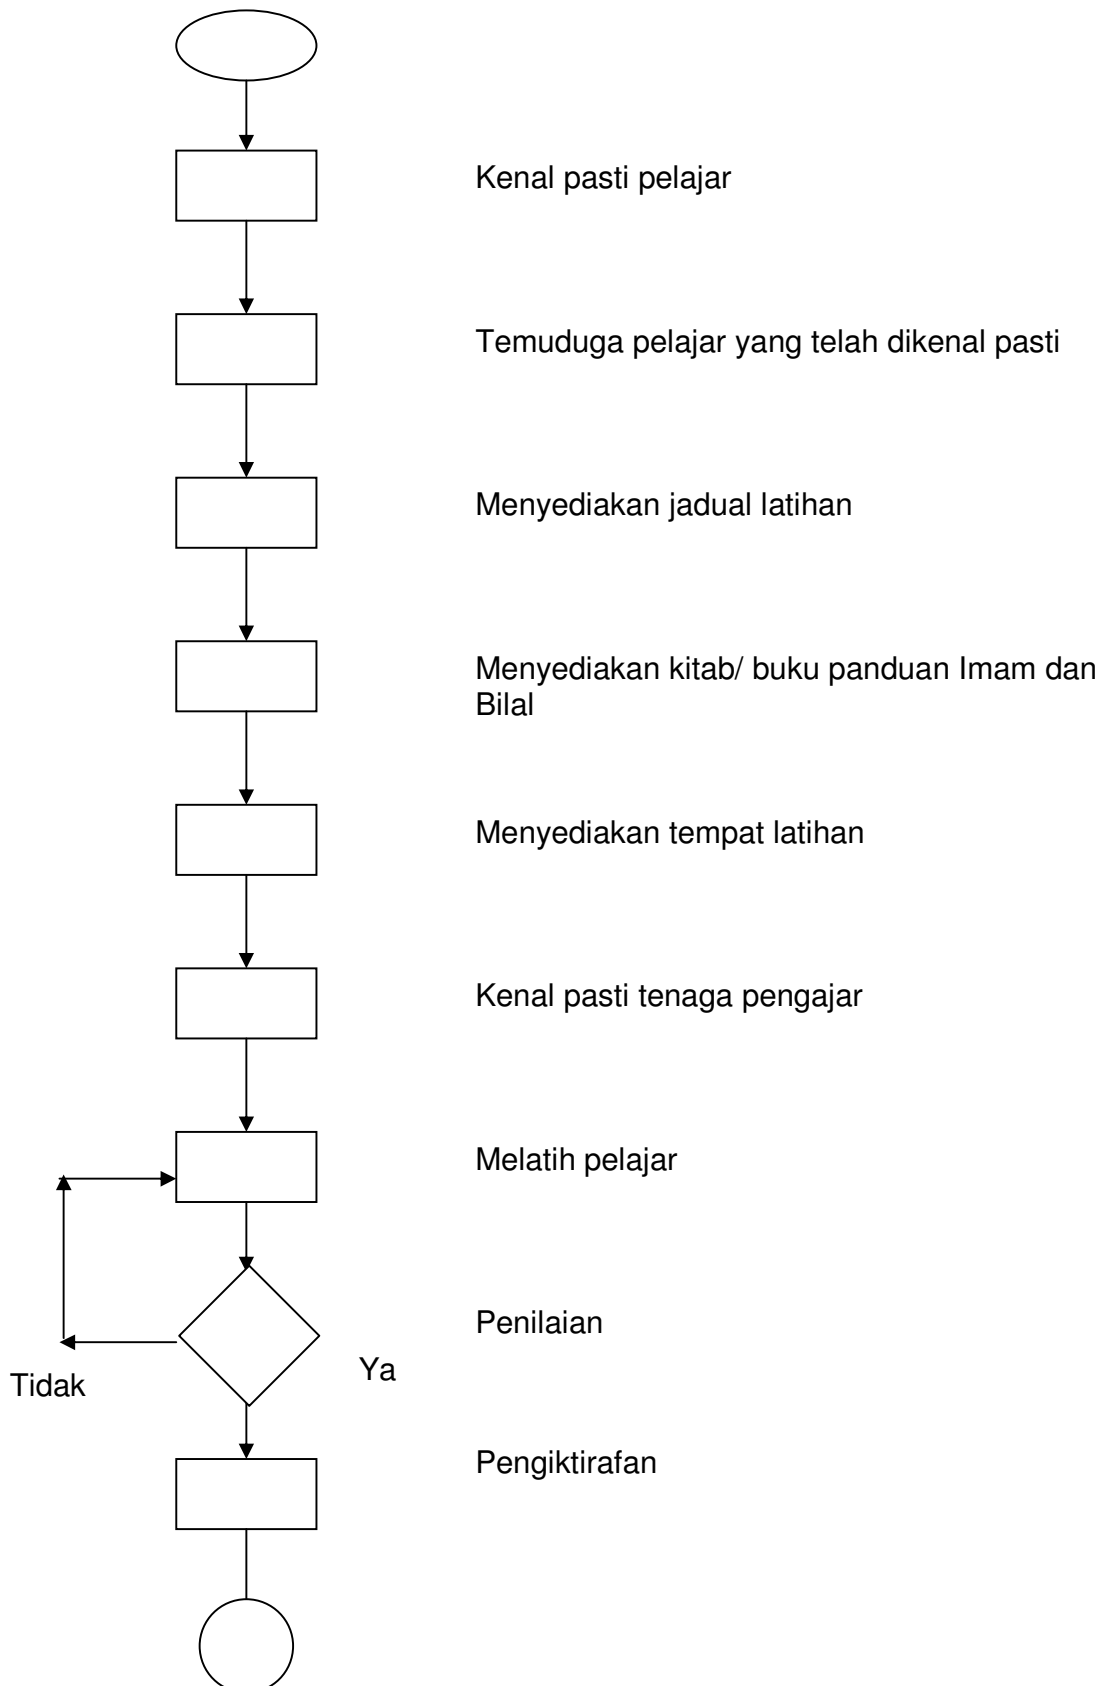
Kenal pasti pelajar

Temuduga pelajar yang telah dikenal pasti

Menyediakan jadual latihan

Menyediakan kitab/ buku panduan Imam dan Bilal

Menyediakan tempat latihan

Kenal pasti tenaga pengajar

Melatih pelajar

Penilaian

Tidak

Ya

Pengiktirafan